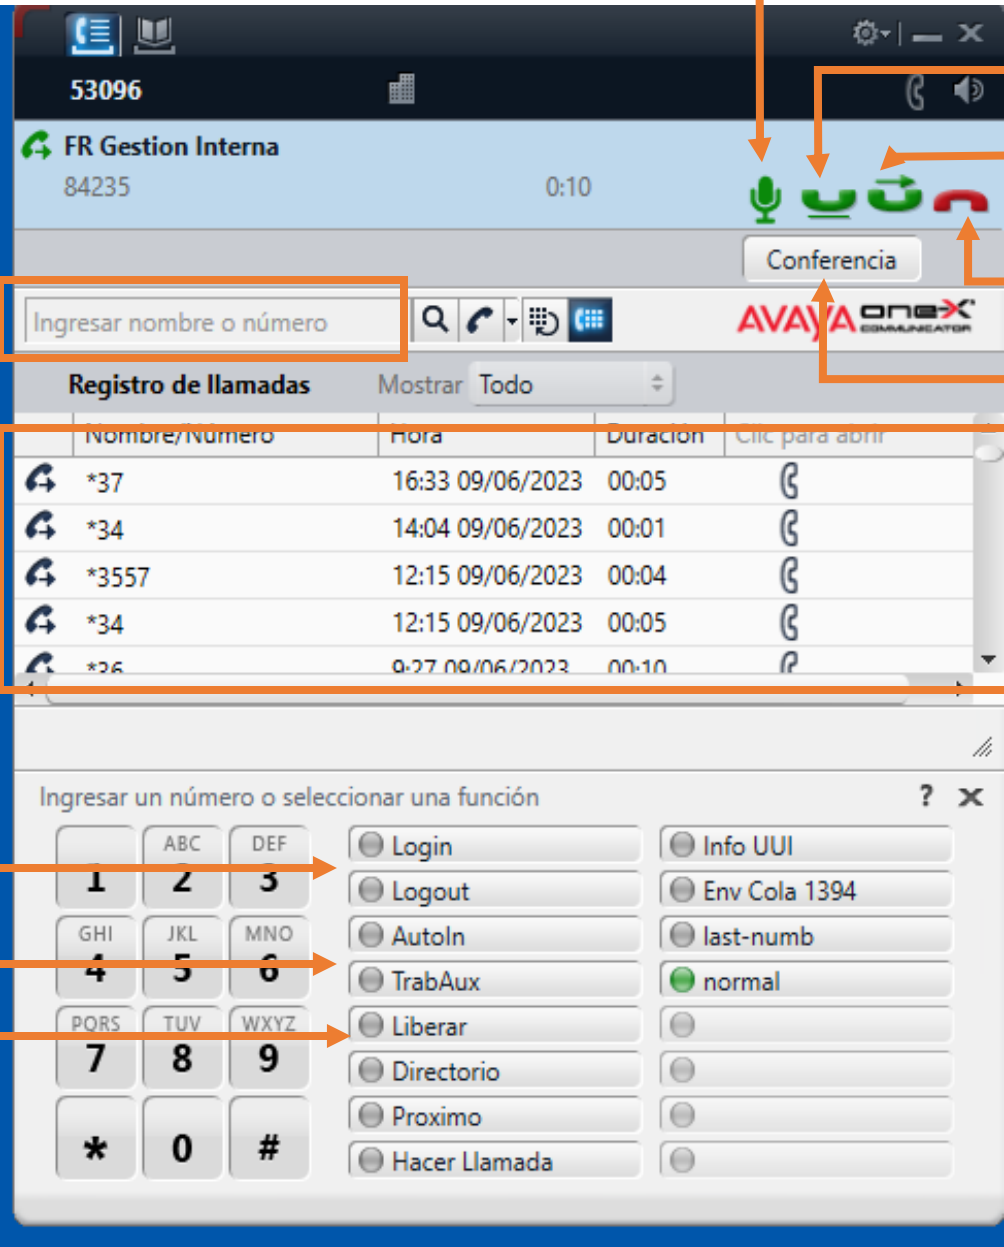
53096

FR Gestion Interna
84235
0:10

Conferencia

Ingresar nombre o número

AVAYA one-X COMMUNICATOR

Registro de llamadas Mostrar Todo

| Nombre/Número | Hora | Duración | Clic para abrir |
|---|---|---|---|
| *37 | 16:33 09/06/2023 | 00:05 | |
| *34 | 14:04 09/06/2023 | 00:01 | |
| *3557 | 12:15 09/06/2023 | 00:04 | |
| *34 | 12:15 09/06/2023 | 00:05 | |
| *36 | 9:27 09/06/2023 | 00:10 | |

Ingresar un número o seleccionar una función ? ✕

1 ABC 2 DEF 3
GHI 4 JKL 5 MNO 6
PQRS 7 TUV 8 WXYZ 9
* 0 #

Login
Logout
AutoIn
TrabAux
Liberar
Directorio
Proximo
Hacer Llamada

Info UUI
Env Cola 1394
last-numb
normal